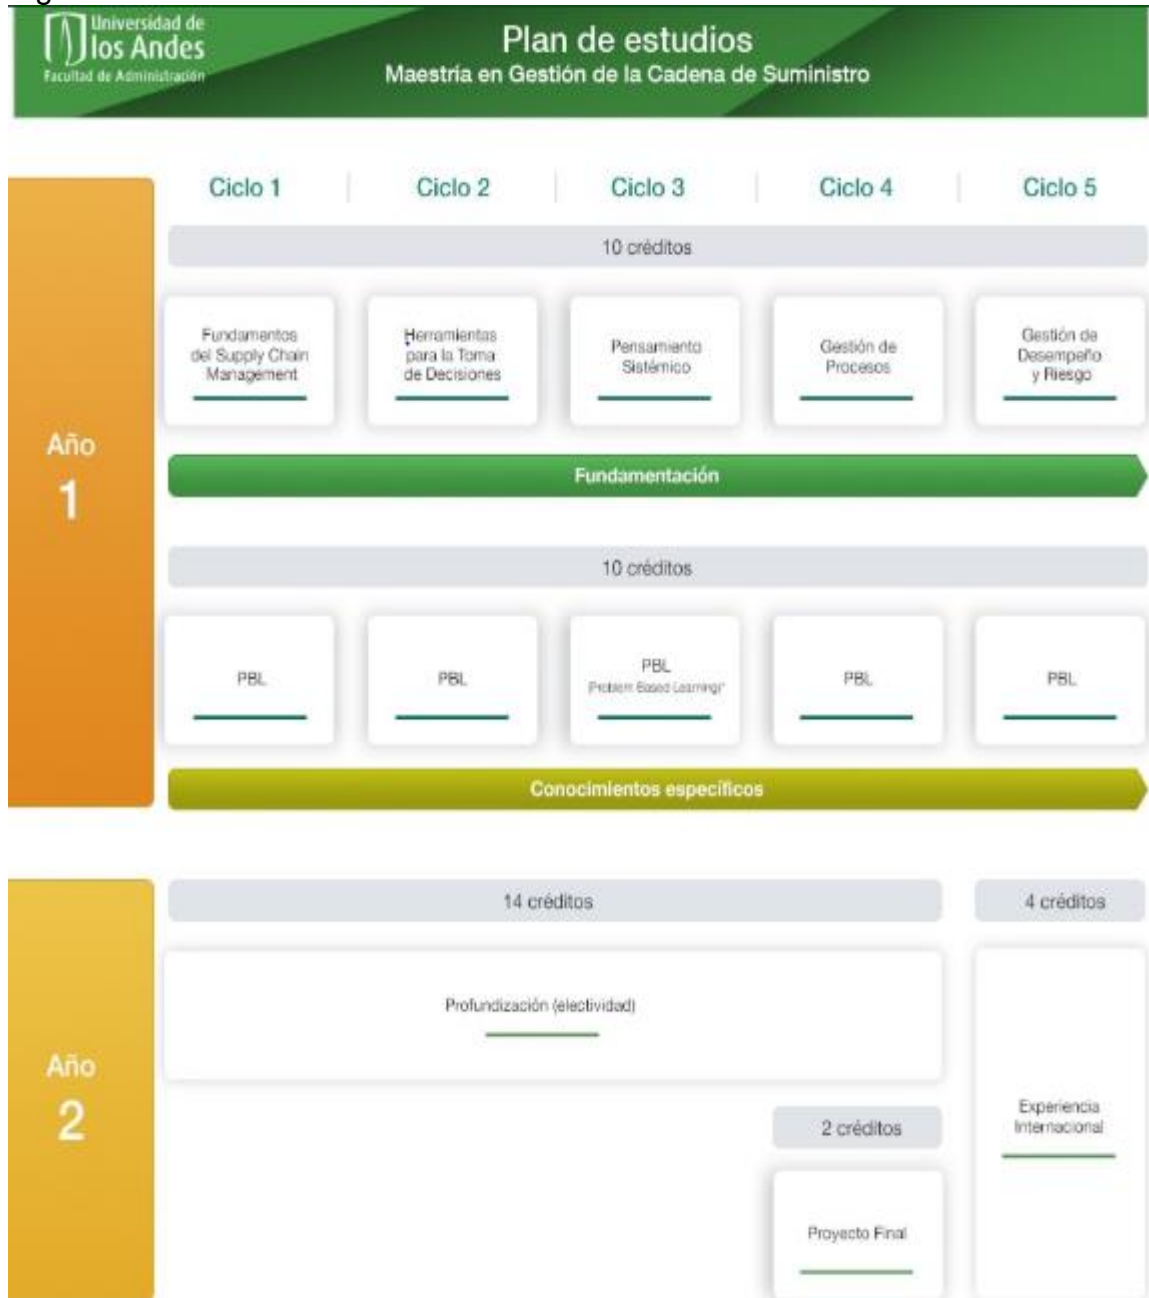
Universidad de los Andes
Facultad de Administración

Plan de estudios
Maestría en Gestión de la Cadena de Suministro

Ciclo 1 | Ciclo 2 | Ciclo 3 | Ciclo 4 | Ciclo 5

Año 1

10 créditos

Fundamentos del Supply Chain Management

Herramientas para la Toma de Decisiones

Pensamiento Sistémico

Gestión de Procesos

Gestión de Desempeño y Riesgo

Fundamentación

10 créditos

PBL

PBL

PBL
(Problem Based Learning)

PBL

PBL

Conocimientos específicos

Año 2

14 créditos

Profundización (electividad)

4 créditos

Experiencia Internacional

2 créditos

Proyecto Final